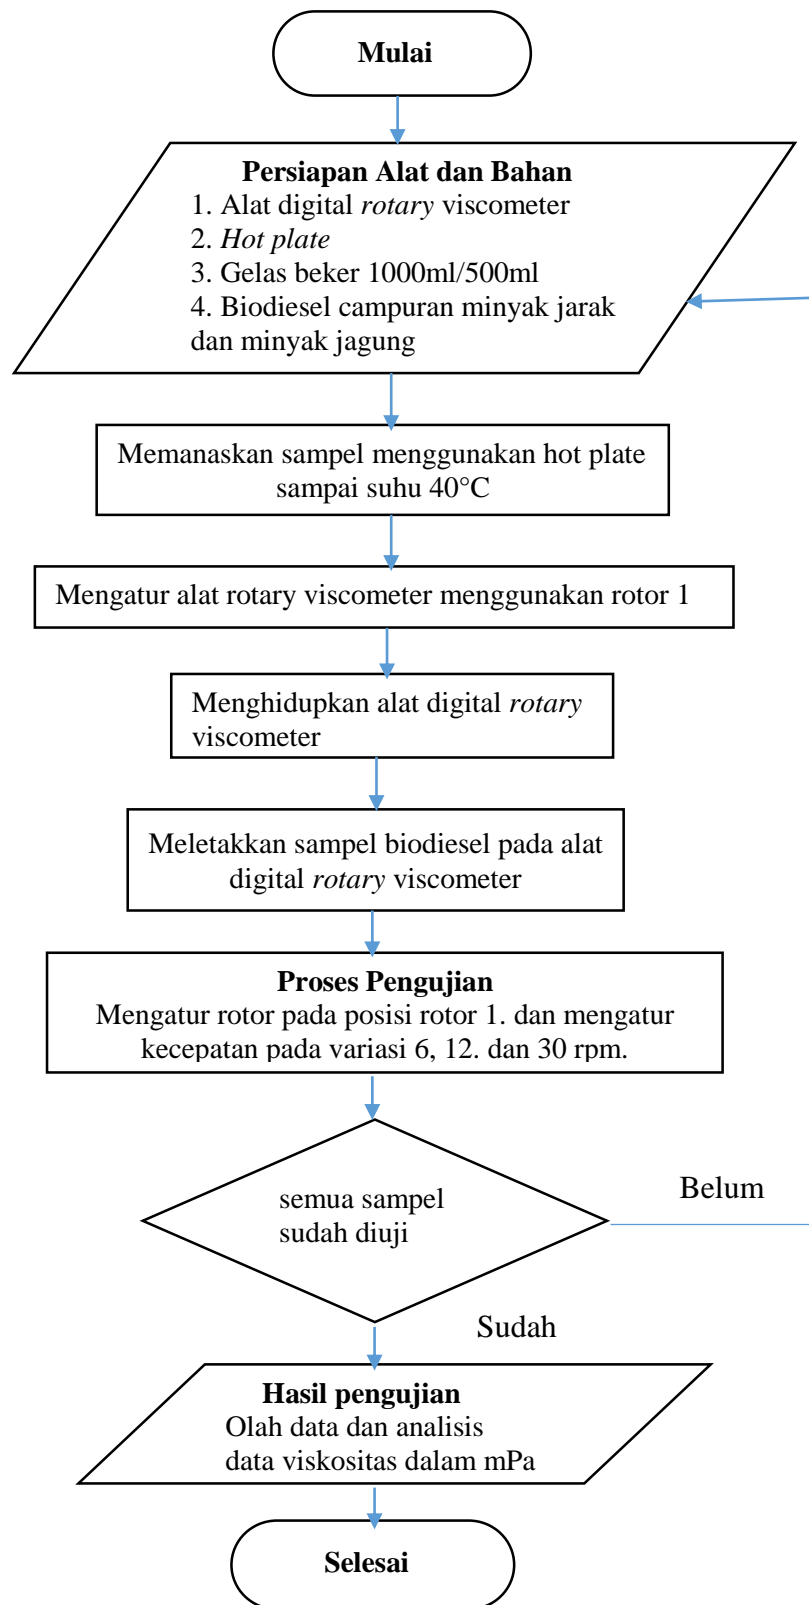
Mulai

Persiapan Alat dan Bahan
1. Alat digital rotary viscometer
2. Hot plate
3. Gelas beker 1000ml/500ml
4. Biodiesel campuran minyak jarak dan minyak jagung

Memanaskan sampel menggunakan hot plate sampai suhu 40°C

Mengatur alat rotary viscometer menggunakan rotor 1

Menghidupkan alat digital rotary viscometer

Meletakkan sampel biodiesel pada alat digital rotary viscometer

Proses Pengujian
Mengatur rotor pada posisi rotor 1. dan mengatur kecepatan pada variasi 6, 12. dan 30 rpm.

semua sampel sudah diuji

Belum

Sudah

Hasil pengujian
Olah data dan analisis data viskositas dalam mPa

Selesai